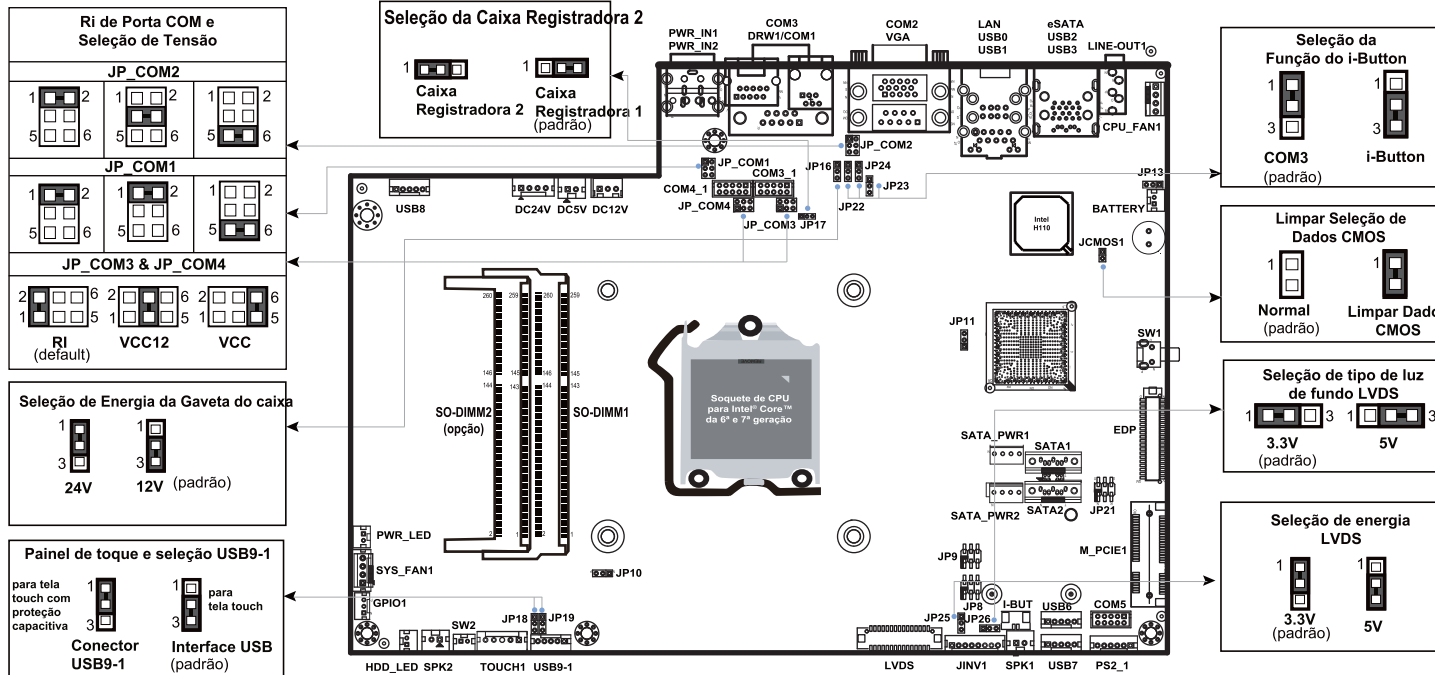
Ri de Porta COM e Seleção de Tensão

JP_COM2

1 2
5 6
2
5 6
2
5 6

JP_COM1

1 2
5 6
1 2
5 6
2
5 6

JP_COM3 & JP_COM4

2 6
1 5
RI
(default)
2 6
1 5
VCC12
2 6
1 5
VCC

Seleção de Energia da Gaveta do caixa

1
3
24V
1
3
12V (padrão)

Painel de toque e seleção USB9-1

para tela touch com proteção capacitiva
1
3
Conector USB9-1
1
3
para tela touch
Interface USB
(padrão)

Seleção da Caixa Registradora 2

1
Caixa Registradora 2
1
Caixa Registradora 1
(padrão)

PWR_IN1
PWR_IN2
COM3
DRW1/COM1
COM2
VGA
LAN
USB0
USB1
eSATA
USB2
USB3
LINE-OUT1
CPU_FAN1
JP_COM2
JP_COM1
JP16
JP24
JP23
COM4_1
COM3_1
JP22
JP_COM4
JP_COM3
JP17
USB8
DC24V
DC5V
DC12V
JP13
BATTERY
Intel
H110
JCMOS1
260
259
260
259
146
144
145
143
146
144
145
143
SO-DIMM2
(opção)
SO-DIMM1
Soquete de CPU para Intel® Core™ da 6ª e 7ª geração
JP11
SW1
EDP
SATA_PWR1
SATA1
SATA_PWR2
SATA2
JP21
M_PCIE1
PWR_LED
SYS_FAN1
GPIO1
JP10
JP9
JP8
I-BUT
USB6
COM5
JP25
JP26
JP18
JP19
SW2
HDD_LED
SPK2
TOUCH1
USB9-1
LVDS
JINV1
SPK1
USB7
PS2_1

Seleção da Função do i-Button

1
3
COM3
(padrão)
1
3
i-Button

Limpar Seleção de Dados CMOS

1
Normal
(padrão)
1
Limpar Dado CMOS

Seleção de tipo de luz de fundo LVDS

1 3
3.3V
(padrão)
1 3
5V

Seleção de energia LVDS

1
3.3V
(padrão)
1
5V